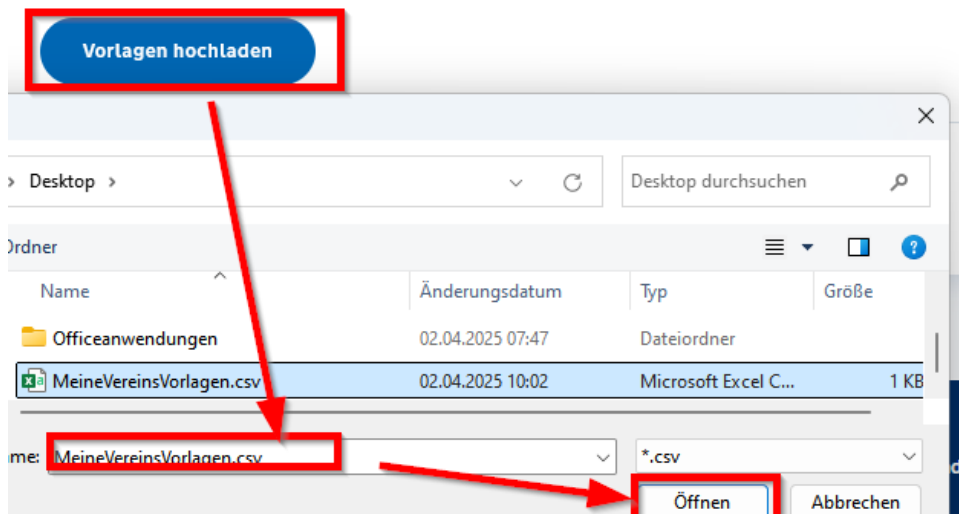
Vorlagen hochladen

> Desktop >

Desktop durchsuchen

Ordner

| Name | Änderungsdatum | Typ | Größe |
|---|---|---|---|
| Officeanwendungen | 02.04.2025 07:47 | Dateiordner | |
| MeineVereinsVorlagen.csv | 02.04.2025 10:02 | Microsoft Excel C... | 1 KB |

ame: MeineVereinsVorlagen.csv

*.csv

Öffnen

Abbrechen